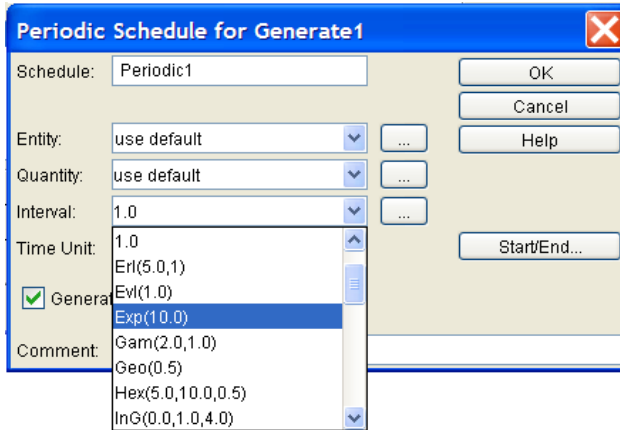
Periodic Schedule for Generate1

Schedule: Periodic1

OK

Cancel

Entity: use default ...

Help

Quantity: use default ...

Interval: 1.0 ...

Time Unit:

Start/End...

Generat

Comment:

1.0
Erl(5.0,1)
Evl(1.0)
Exp(10.0)
Gam(2.0,1.0)
Geo(0.5)
Hex(5.0,10.0,0.5)
InG(0.0,1.0,4.0)